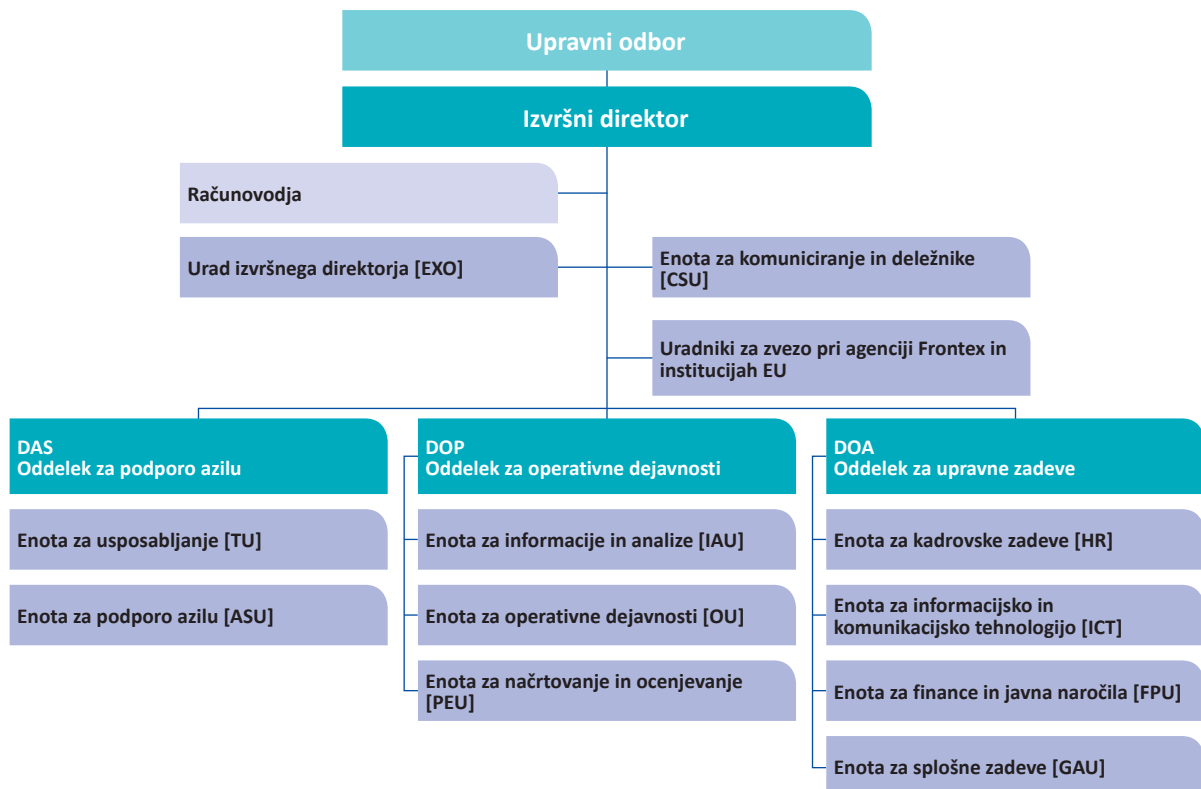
Upravni odbor

Izvršni direktor

Računovodja

Urad izvršnega direktorja [EXO]

Enota za komuniciranje in deležnike [CSU]

Uradniki za zvezo pri agenciji Frontex in institucijah EU

DAS
Oddelek za podporo azilu

Enota za usposabljanje [TU]

Enota za podporo azilu [ASU]

DOP
Oddelek za operativne dejavnosti

Enota za informacije in analize [IAU]

Enota za operativne dejavnosti [OU]

Enota za načrtovanje in ocenjevanje [PEU]

DOA
Oddelek za upravne zadeve

Enota za kadrovske zadeve [HR]

Enota za informacijsko in komunikacijsko tehnologijo [ICT]

Enota za finance in javna naročila [FPU]

Enota za splošne zadeve [GAU]